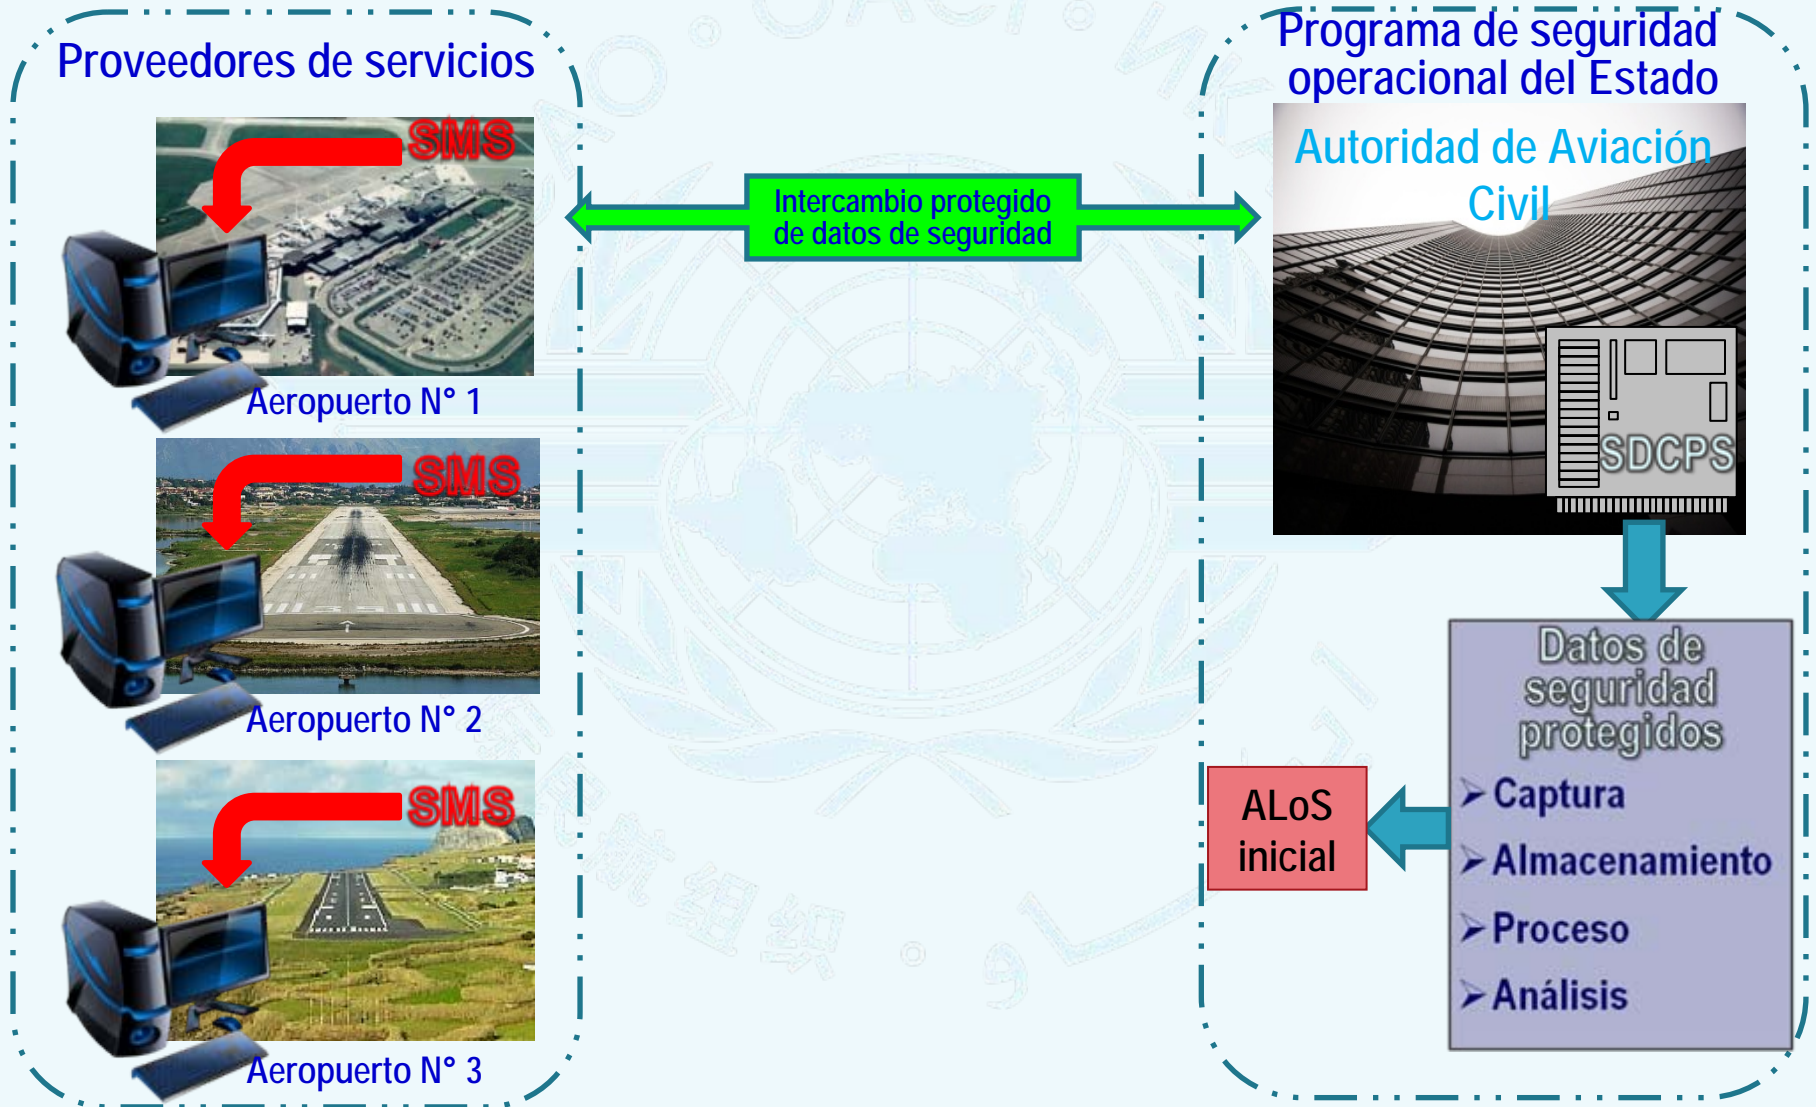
Proveedores de servicios

SMS

Aeropuerto N° 1

SMS

Aeropuerto N° 2

SMS

Aeropuerto N° 3

Intercambio protegido de datos de seguridad

Programa de seguridad operacional del Estado

Autoridad de Aviación Civil

SDCPS

Datos de seguridad protegidos

➢Captura

➢Almacenamiento

➢Proceso

➢Análisis

ALoS inicial